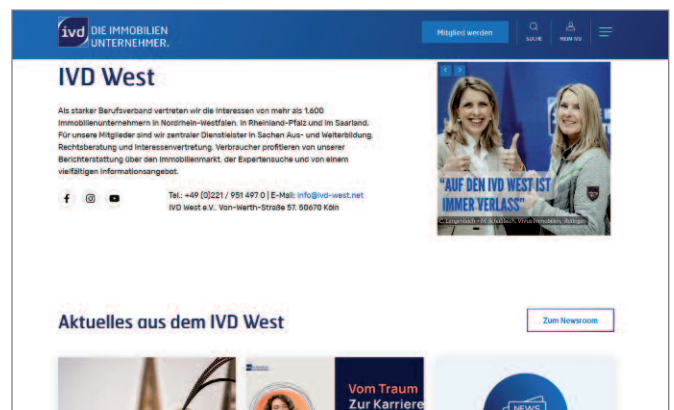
ivd DIE IMMOBILIEN UNTERNEHMER.

Mitglied werden

SUCHE

MEIN IVD

IVD West

Als starker Berufsverband vertreten wir die Interessen von mehr als 1.600 Immobilienunternehmern in Nordrhein-Westfalen, in Rheinland-Pfalz und im Saarland. Für unsere Mitglieder sind wir zentraler Dienstleister in Sachen Aus- und Weiterbildung, Rechtsberatung und Interessenvertretung. Verbraucher profitieren von unserer Berichterstattung über den Immobilienmarkt, der Expertensuche und von einem vielfältigen Informationsangebot.

Tel.: +49 (0)221 / 951 497 0 | E-Mail: info@ivd-west.net
IVD West e.V., Von-Werth-Straße 57, 50670 Köln

"AUF DEN IVD WEST IST IMMER VERLASS"

C. Lingenbach • M. Schubach, Vitrus Immobilien, Ratingen

Aktuelles aus dem IVD West

Zum Newsroom

Vom Traum Zur Karriere

NEWS